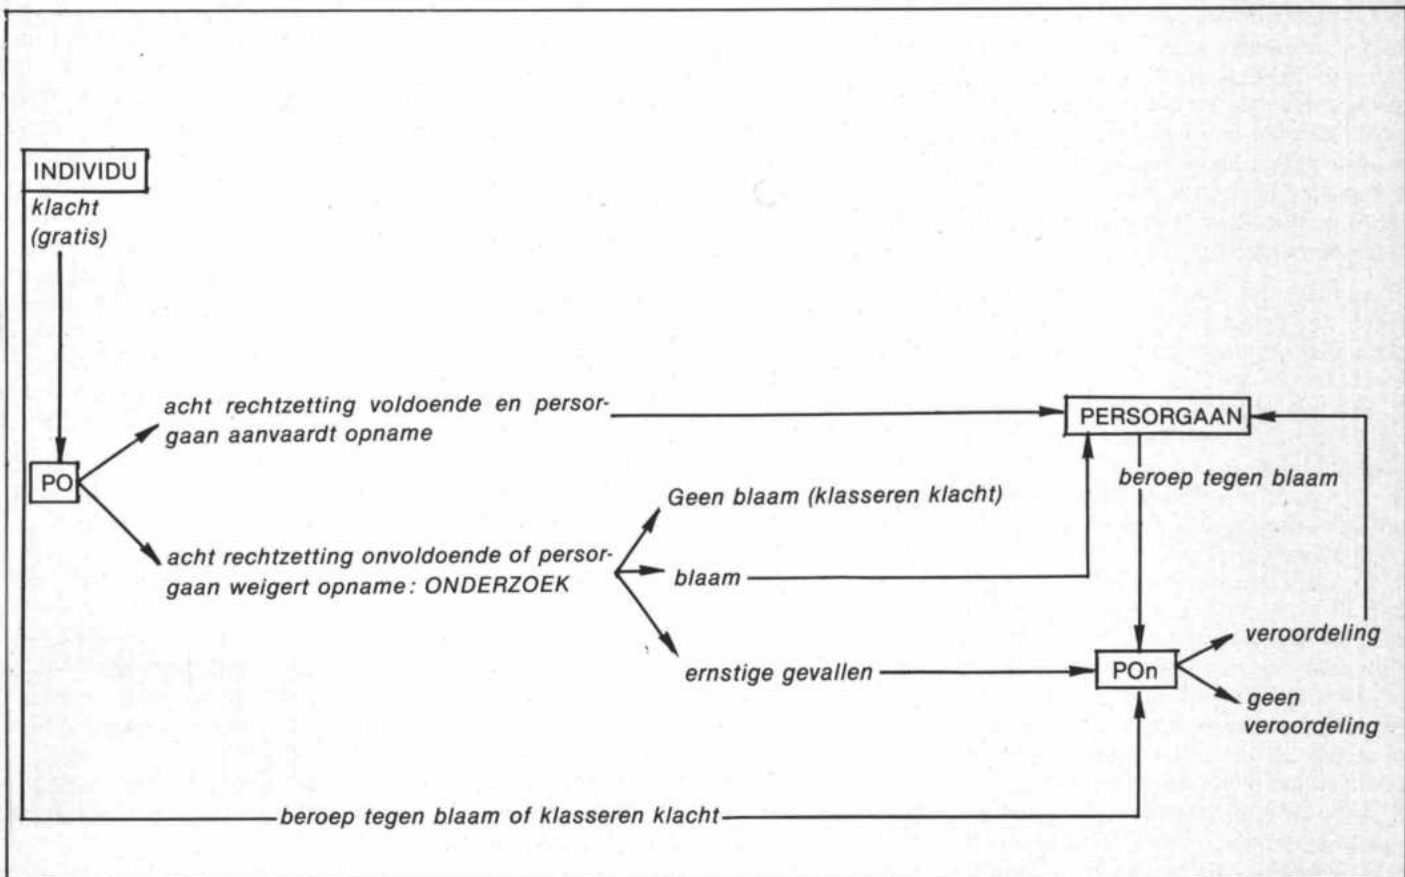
INDIVIDU
klacht (gratis)

PO

acht rechtzetting voldoende en persorgaan aanvaardt opname

PERSORGAAN

acht rechtzetting onvoldoende of persorgaan weigert opname: ONDERZOEK

Geen blaam (klasseren klacht)

blaam

ernstige gevallen

beroep tegen blaam

POn

veroordeling

geen veroordeling

beroep tegen blaam of klasseren klacht